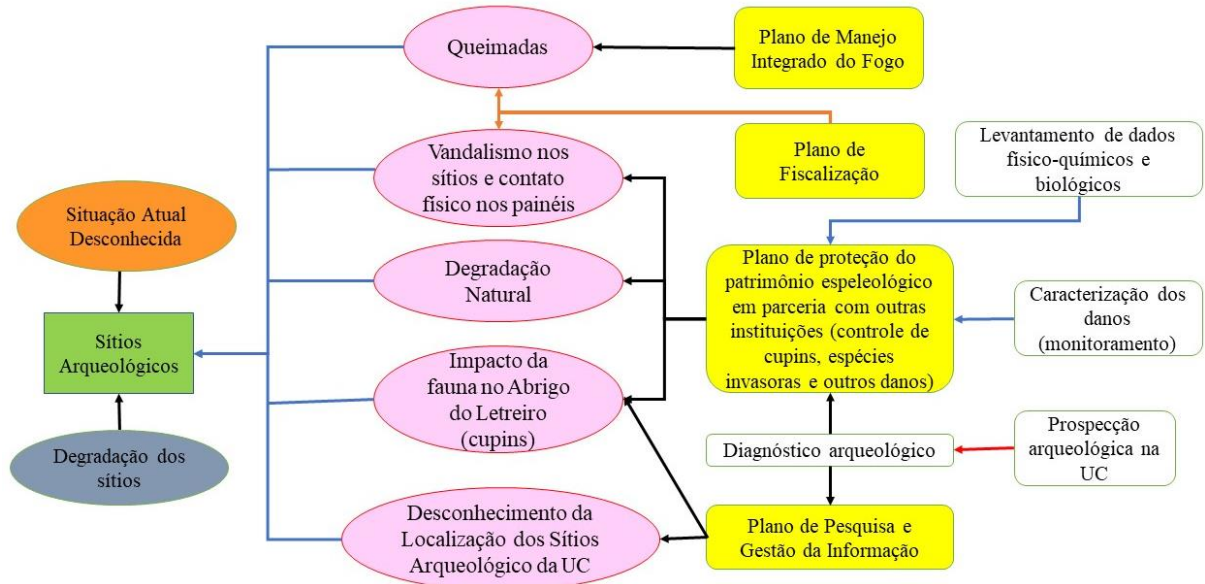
Queimadas

Plano de Manejo Integrado do Fogo

Plano de Fiscalização

Levantamento de dados físico-químicos e biológicos

Vandalismo nos sítios e contato físico nos painéis

Situação Atual Desconhecida

Degradação Natural

Plano de proteção do patrimônio espeleológico em parceria com outras instituições (controle de cupins, espécies invasoras e outros danos)

Caracterização dos danos (monitoramento)

Sítios Arqueológicos

Impacto da fauna no Abrigo do Letreiro (cupins)

Prospecção arqueológica na UC

Diagnóstico arqueológico

Degradação dos sítios

Desconhecimento da Localização dos Sítios Arqueológico da UC

Plano de Pesquisa e Gestão da Informação